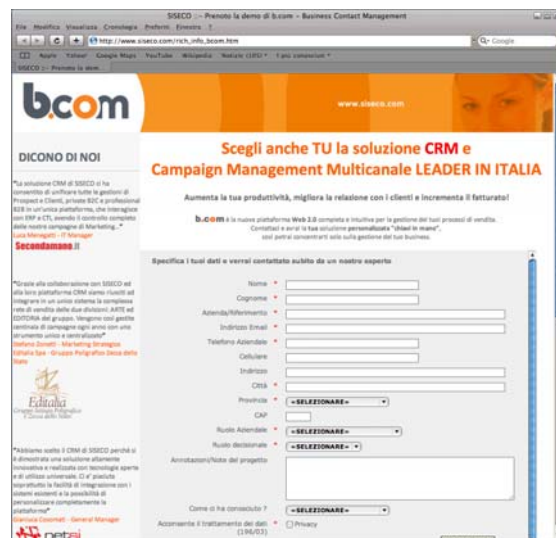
SISECO :: Prenota la demo di b.com - Business Contact Management

File Modifica Visualizza Cronologia Preferiti Finestra ?

http://www.siseco.com/rich_info_bcom.htm

Q- Google

Apple Yahoo! Google Maps YouTube Wikipedia Notizie (185) I più consultati

SISECO :: Prenota la demo...

b.com

www.siseco.com

DICONO DI NOI

"La soluzione CRM di SISECO ci ha consentito di unificare tutte le gestioni di Prospect e Clienti, privato B2C e professionali B2B in un'unica piattaforma, che interagisce con ERP e CTI, avendo il controllo completo delle nostre campagne di Marketing..."
Luca Menegatti - IT Manager

Secondamano.it

"Grazie alla collaborazione con SISECO ed alla loro piattaforma CRM siamo riusciti ad integrare in un unico sistema la complessa rete di vendita delle due divisioni ARTE ed EDITORIA del gruppo. Vengono così gestite centralmente le campagne ogni anno con uno strumento unico e centralizzato"
Stefano Zonetti - Marketing Strategico
Editalia Spa - Gruppo Poligrafico Zecca dello Stato

Editalia
Gruppo Istituto Poligrafico e Zecca dello Stato

"Abbiamo scelto il CRM di SISECO perché si è dimostrata una soluzione altamente innovativa e realizzata con tecnologie aperte e di utilizzo universale. Ci è piaciuta soprattutto la facilità di integrazione con i sistemi esistenti e la possibilità di personalizzare completamente la piattaforma"
Gianluca Cosmati - General Manager

netsal

Scegli anche TU la soluzione CRM e Campaign Management Multicanale LEADER IN ITALIA

Aumenta la tua produttività, migliora la relazione con i clienti e incrementa il fatturato!

b.com è la nuova piattaforma Web 2.0 completa e intuitiva per la gestione dei tuoi processi di vendita. Contattaci e avrai la tua soluzione personalizzata "chiavi in mano", così potrai concentrarti sullo sviluppo della gestione del tuo business.

Specifica i tuoi dati e verrai contattato subito da un nostro esperto

Nome *
Cognome *
Azienda/Riferimento *
Indirizzo Email *
Telefono Aziendale *
Cellulare
Indirizzo
Città *
Provincia * --SELEZIONARE--
CAP
Ruolo Aziendale * --SELEZIONARE--
Ruolo decisionale * --SELEZIONARE--
Annotazioni/Note del progetto
Come ci ha conosciuto ? --SELEZIONARE--
Acconsente il trattamento dei dati (196/03) * Privacy